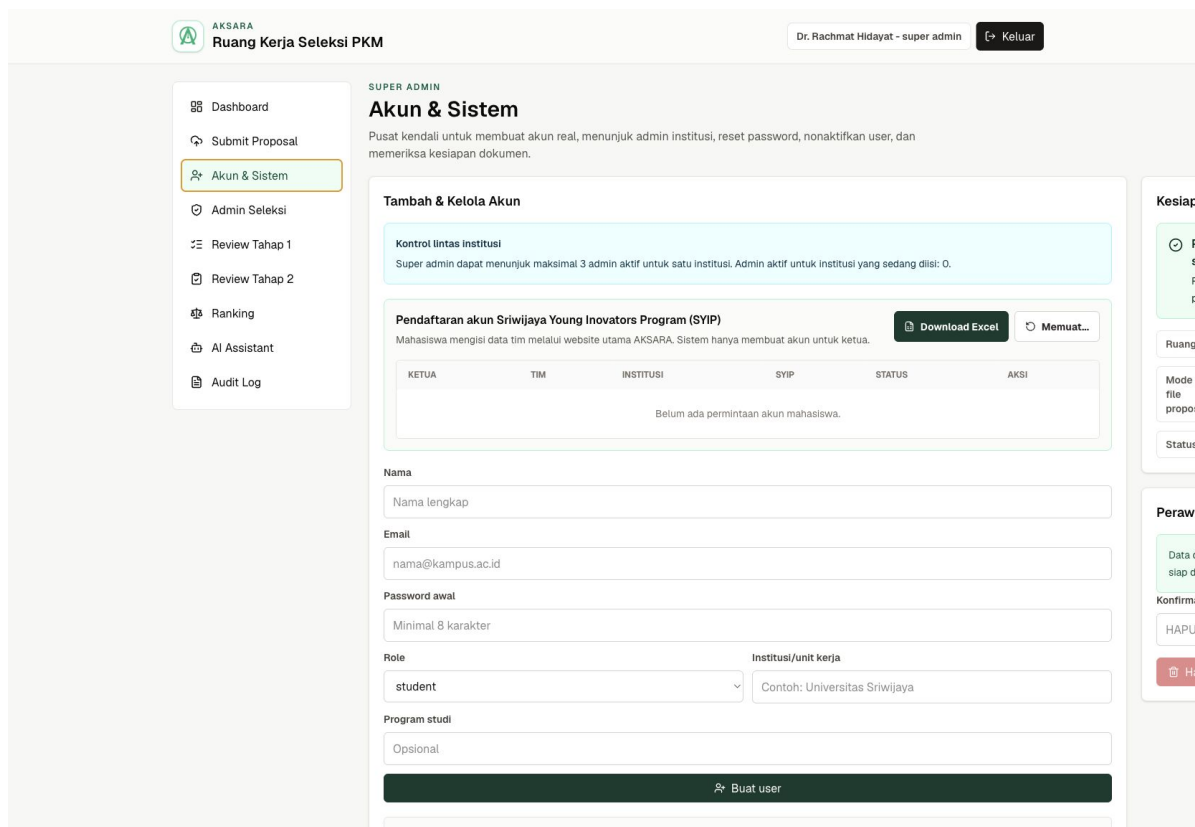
AKSARA
Ruang Kerja Seleksi PKM

Dr. Rachmat Hidayat - super admin
Keluar

Dashboard
Submit Proposal
Akun & Sistem
Admin Seleksi
Review Tahap 1
Review Tahap 2
Ranking
AI Assistant
Audit Log

SUPER ADMIN
Akun & Sistem
Pusat kendali untuk membuat akun real, menunjuk admin institusi, reset password, nonaktifkan user, dan memeriksa kesiapan dokumen.

Tambah & Kelola Akun

Kontrol lintas institusi
Super admin dapat menunjuk maksimal 3 admin aktif untuk satu institusi. Admin aktif untuk institusi yang sedang diisi: 0.

Pendaftaran akun Sriwijaya Young Inovators Program (SYIP)
Mahasiswa mengisi data tim melalui website utama AKSARA. Sistem hanya membuat akun untuk ketua.
Download Excel
Memuat...

| KETUA | TIM | INSTITUSI | SYIP | STATUS | AKSI |
|---|---|---|---|---|---|
| Belum ada permintaan akun mahasiswa. | | | | | |

Nama
Nama lengkap
Email
nama@kampus.ac.id
Password awal
Minimal 8 karakter
Role
student
Institusi/unit kerja
Contoh: Universitas Sriwijaya
Program studi
Opsional
Buat user

Kesiap
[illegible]
Ruang
Mode file propo
Status

Peraw
Data siap d
Konfirm
HAPU
Ha